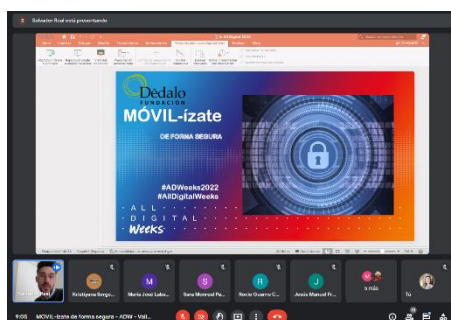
Salvador Real está presentando

Dédalo
FUNDACIÓN
MÓVIL-ízate
DE FORMA SEGURA

#ADWeeks2022
#AllDigitalWeeks

ALL
DIGITAL
Weeks

Kristiyana Borge...
María José Labo...
Sara Monreal Pa...
Rocío Guerra C...
Jesús Manuel Fr...
6 más
Tú

9:05 | MÓVIL-ízate de forma segura - ADW - Vall...